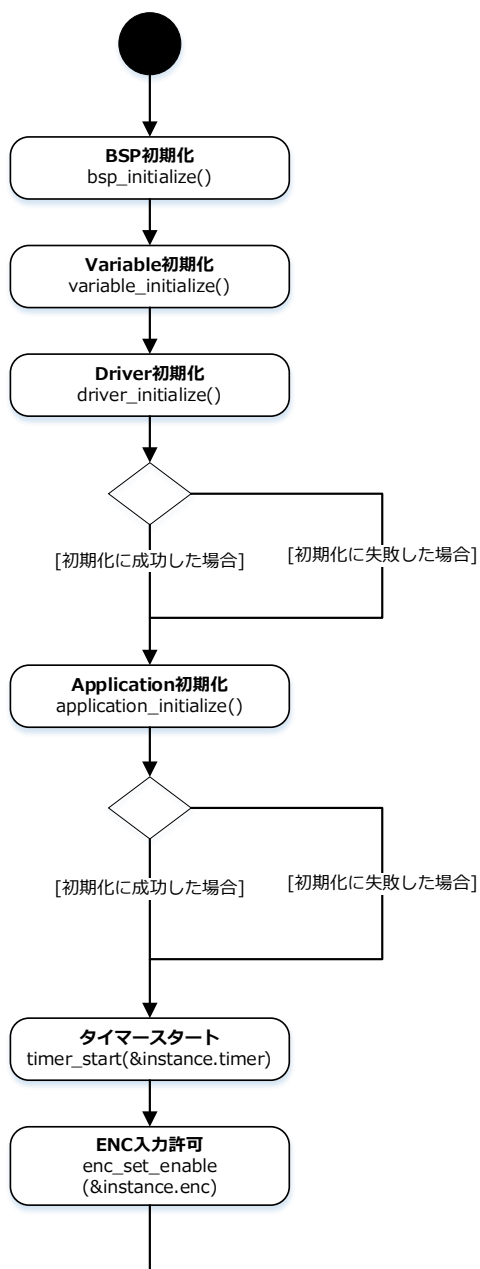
BSP初期化
bsp_initialize()

Variable初期化
variable_initialize()

Driver初期化
driver_initialize()

[初期化に成功した場合]

[初期化に失敗した場合]

Application初期化
application_initialize()

[初期化に成功した場合]

[初期化に失敗した場合]

タイマースタート
timer_start(&instance.timer)

ENC入力許可
enc_set_enable
(&instance.enc)